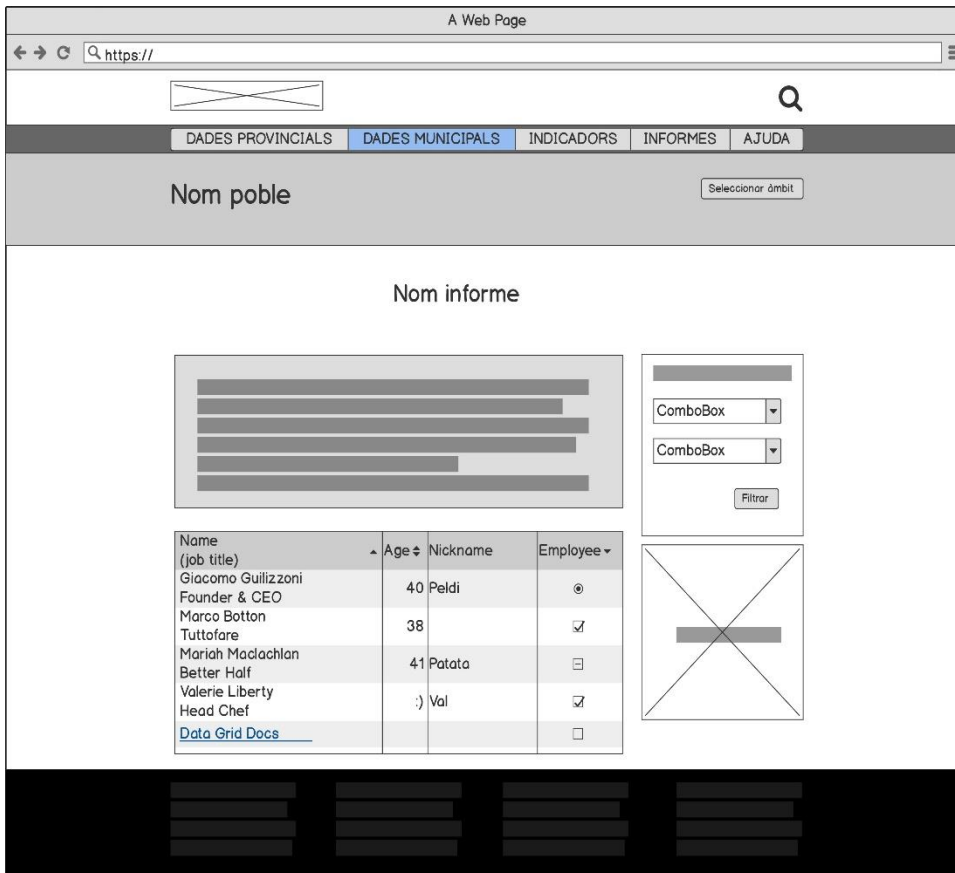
A Web Page

https://

DADES PROVINCIALS | DADES MUNICIPALS | INDICADORS | INFORMES | AJUDA

Nom poble

Seleccionar àmbit

Nom informe

ComboBox

ComboBox

Filtrar

| Name (job title) | Age | Nickname | Employee |
|---|---|---|---|
| Giacomo Guilizzoni Founder & CEO | 40 | Peldi | |
| Marco Botton Tuttofare | 38 | | |
| Mariah Maclachlan Better Half | 41 | Patata | |
| Valerie Liberty Head Chef | :) | Val | |
| Data Grid Docs | | | |